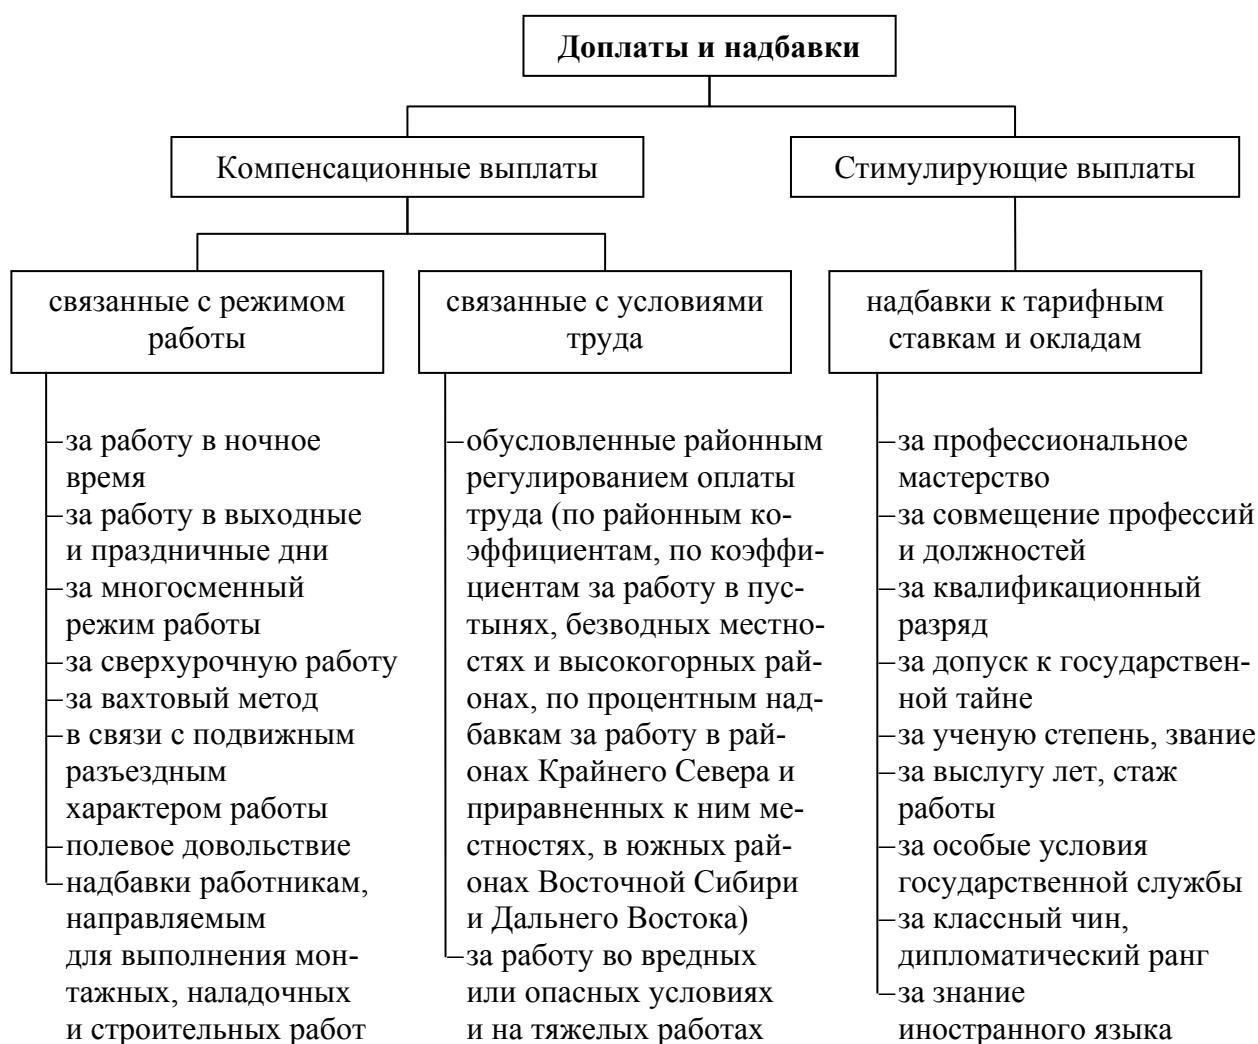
Доплаты и надбавки

Компенсационные выплаты

Стимулирующие выплаты

связанные с режимом работы

связанные с условиями труда

надбавки к тарифным ставкам и окладам

–за работу в ночное время
–за работу в выходные и праздничные дни
–за многосменный режим работы
–за сверхурочную работу
–за вахтовый метод
–в связи с подвижным разъездным характером работы
–полевое довольствие
–надбавки работникам, направляемым для выполнения монтажных, наладочных и строительных работ

–обусловленные районным регулированием оплаты труда (по районным коэффициентам, по коэффициентам за работу в пустынях, безводных местностях и высокогорных районах, по процентным надбавкам за работу в районах Крайнего Севера и приравненных к ним местностях, в южных районах Восточной Сибири и Дальнего Востока)
–за работу во вредных или опасных условиях и на тяжелых работах

–за профессиональное мастерство
–за совмещение профессий и должностей
–за квалификационный разряд
–за допуск к государственной тайне
–за ученую степень, звание
–за выслугу лет, стаж работы
–за особые условия государственной службы
–за классный чин, дипломатический ранг
–за знание иностранного языка